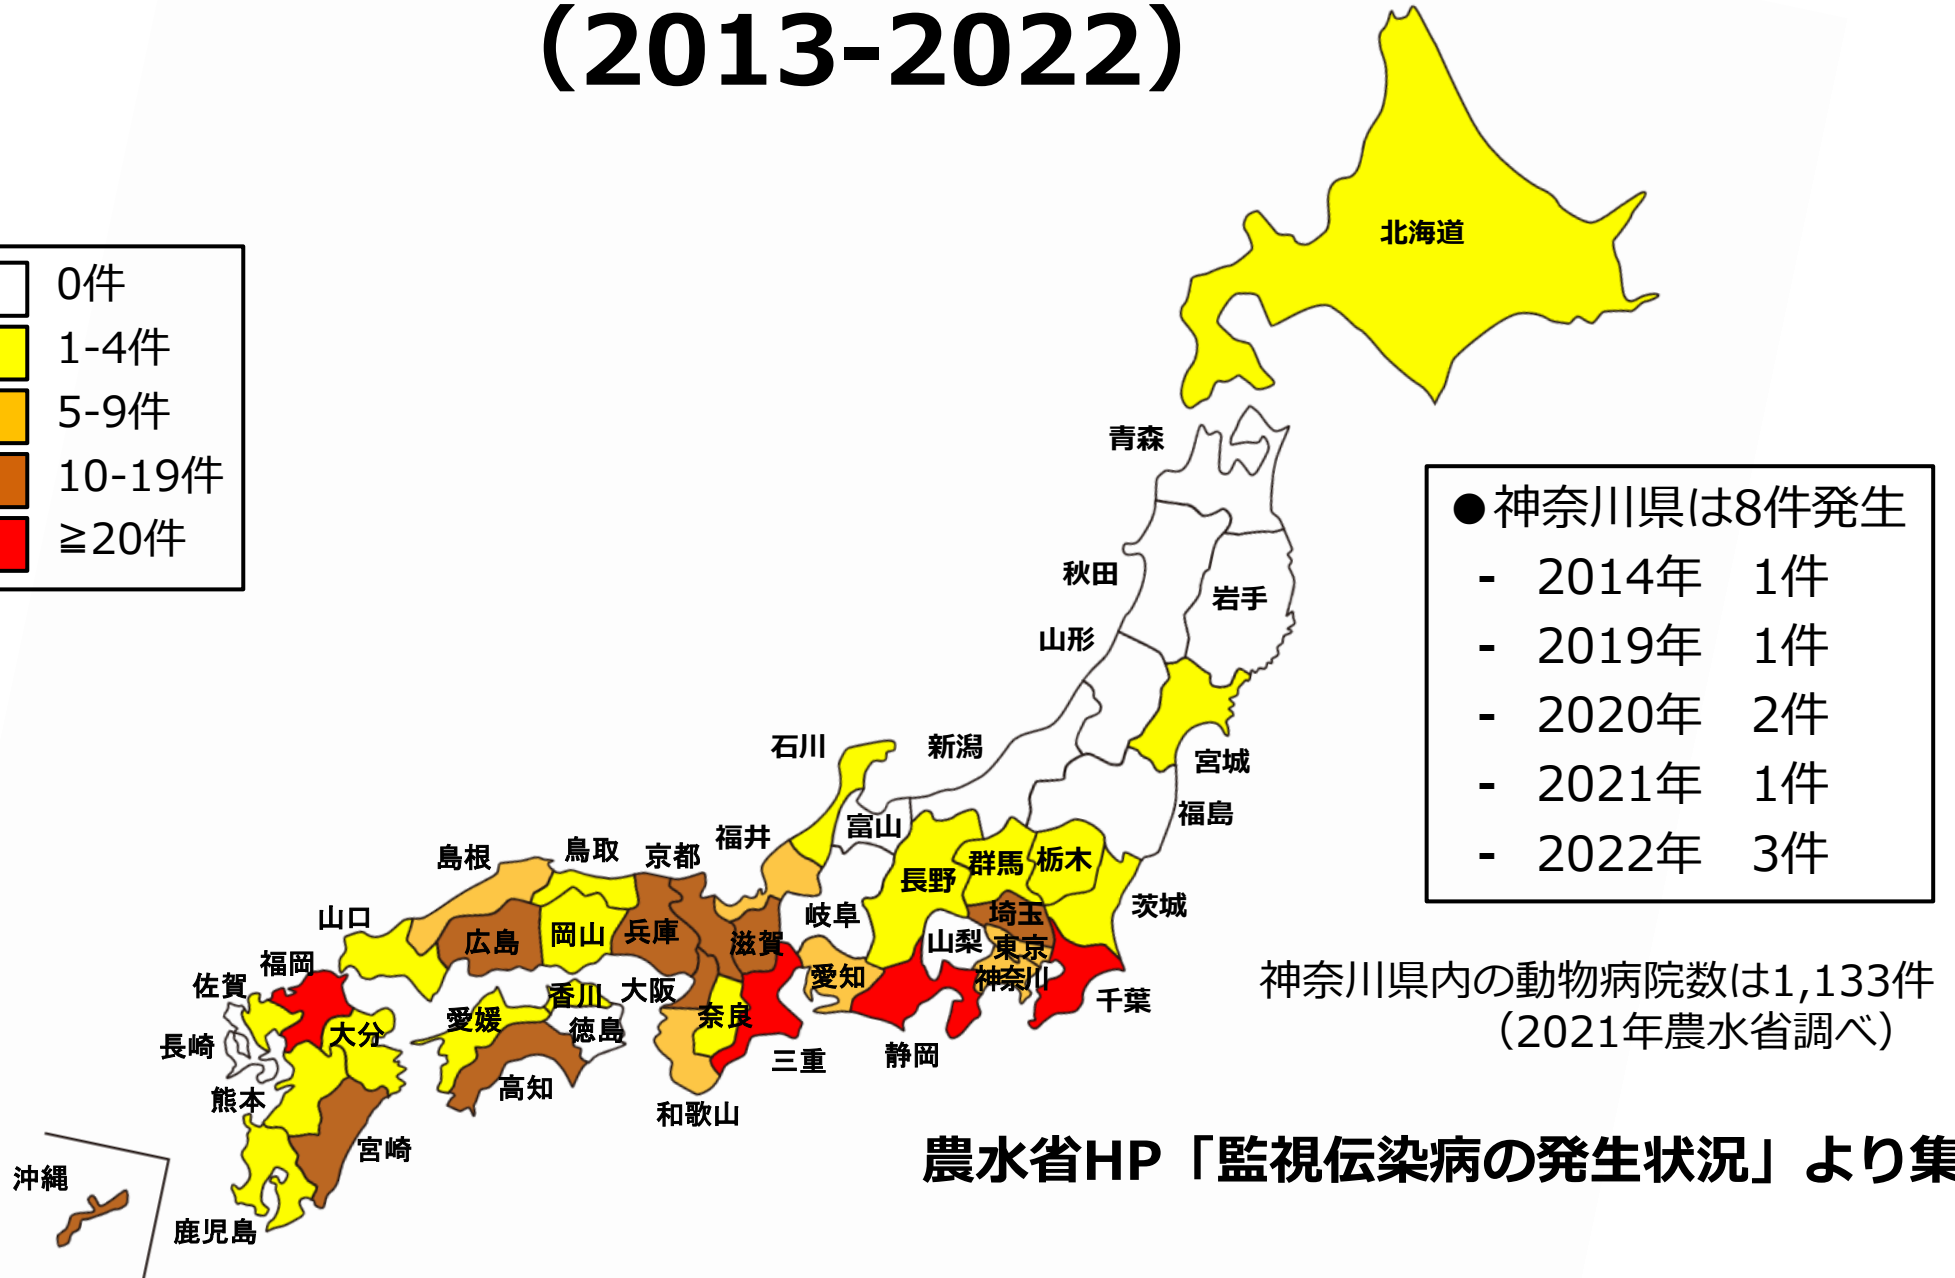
（2013-2022）

0件
1-4件
5-9件
10-19件
≧20件

北海道
青森
秋田
岩手
山形
宮城
福島
新潟
石川
富山
福井
長野
群馬
栃木
茨城
岐阜
埼玉
山梨
東京
神奈川
千葉
愛知
静岡
三重
滋賀
京都
兵庫
大阪
奈良
和歌山
鳥取
島根
岡山
広島
山口
香川
徳島
愛媛
高知
福岡
佐賀
長崎
大分
熊本
宮崎
鹿児島
沖縄

●神奈川県は8件発生
- 2014年 1件
- 2019年 1件
- 2020年 2件
- 2021年 1件
- 2022年 3件

神奈川県内の動物病院数は1,133件
（2021年農水省調べ）

農水省HP「監視伝染病の発生状況」より集